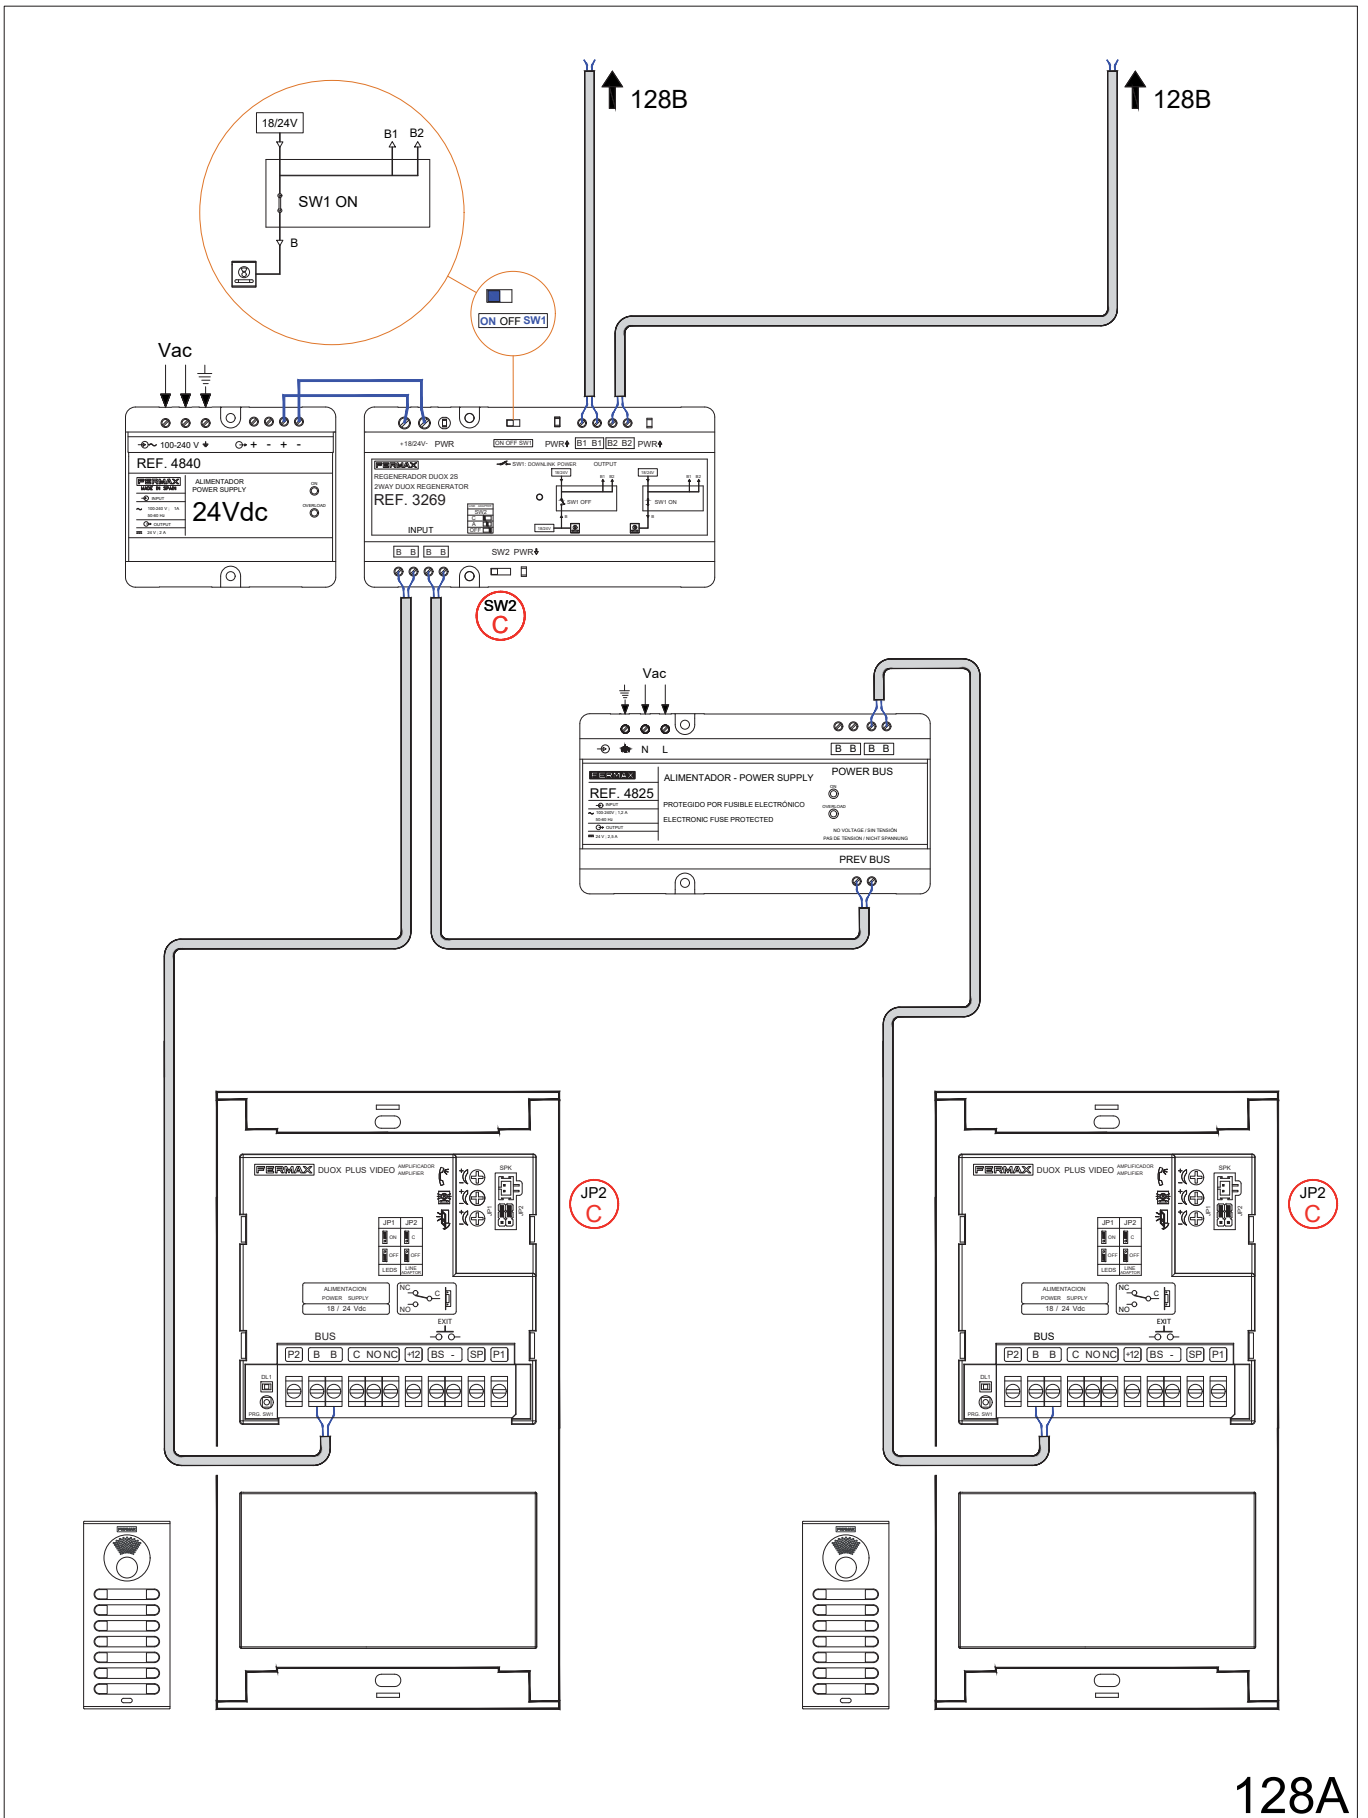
128B

128B

18/24V
B1 B2
SW1 ON
B

ON OFF SW1

Vac

100-240 V
+ - + -
REF. 4840
FERMAX
ALIMENTADOR
POWER SUPPLY
INPUT
OUTPUT
ON
OVERLOAD
24Vdc

+18/24V~ PWR
ON OFF SW1
PWR B1 B1 B2 B2 PWR
FERMAX
REGENERADOR DUOX 2S
2WAY DUOX REGENERATOR
REF. 3269
SW1: DOWNLINK POWER
OUTPUT
SW1 OFF
SW1 ON
INPUT
SW2
B B B B
SW2 PWR

SW2
C

Vac
N L
B B B B
FERMAX
REF. 4825
ALIMENTADOR - POWER SUPPLY
PROTEGIDO POR FUSIBLE ELECTRÓNICO
ELECTRONIC FUSE PROTECTED
POWER BUS
ON
OVERLOAD
NO VOLTAGE / SIN TENSIÓN
PAS DE TENSION / NICHT SPANNUNG
PREV BUS

FERMAX DUOX PLUS VIDEO AMPLIFICADOR AMPLIFIER
SPK
JP1 JP2
ON C
OFF OFF
LEDS LINE ADAPTOR
ALIMENTACION
POWER SUPPLY
18 / 24 Vdc
NC C NO
EXIT
BUS
P2 B B C NO NC +12 BS - SP P1
DL1
PRG. SW1

JP2
C

FERMAX DUOX PLUS VIDEO AMPLIFICADOR AMPLIFIER
SPK
JP1 JP2
ON C
OFF OFF
LEDS LINE ADAPTOR
ALIMENTACION
POWER SUPPLY
18 / 24 Vdc
NC C NO
EXIT
BUS
P2 B B C NO NC +12 BS - SP P1
DL1
PRG. SW1

JP2
C

128A